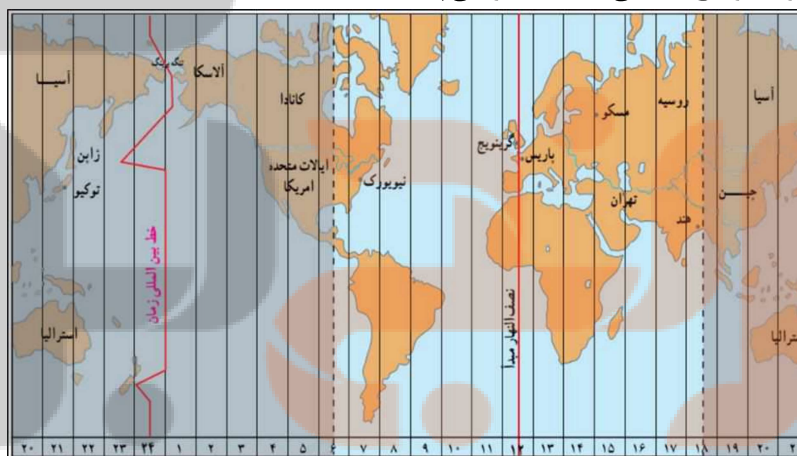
آسیـا
تنگه برینگ
آلاسکا
کانادا
ژاپن
توکیو
ایالات متحده امریکا
نیویورک
گرینویچ
پاریس
مسکو
روسیه
آسیا
تهران
هند
چـین
خط بین المللی زمان
نصف النهار مبدأ
استرالیا
استرالیا
۲۰ ۲۱ ۲۲ ۲۳ ۲۴ ۱ ۲ ۳ ۴ ۵ ۶ ۷ ۸ ۹ ۱۰ ۱۱ ۱۲ ۱۳ ۱۴ ۱۵ ۱۶ ۱۷ ۱۸ ۱۹ ۲۰ ۲